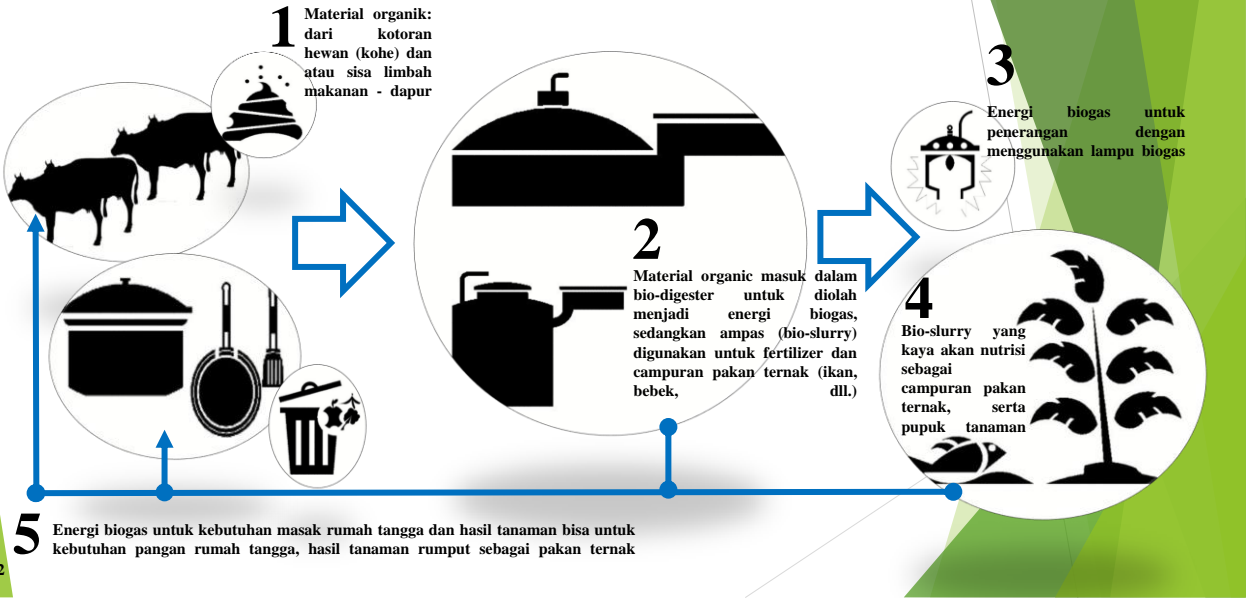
1 Material organik: dari kotoran hewan (kohe) dan atau sisa limbah makanan - dapur

2 Material organic masuk dalam bio-digester untuk diolah menjadi energi biogas, sedangkan ampas (bio-slurry) digunakan untuk fertilizer dan campuran pakan ternak (ikan, bebek, dll.)

3 Energi biogas untuk penerangan dengan menggunakan lampu biogas

4 Bio-slurry yang kaya akan nutrisi sebagai campuran pakan ternak, serta pupuk tanaman

5 Energi biogas untuk kebutuhan masak rumah tangga dan hasil tanaman bisa untuk kebutuhan pangan rumah tangga, hasil tanaman rumput sebagai pakan ternak

2